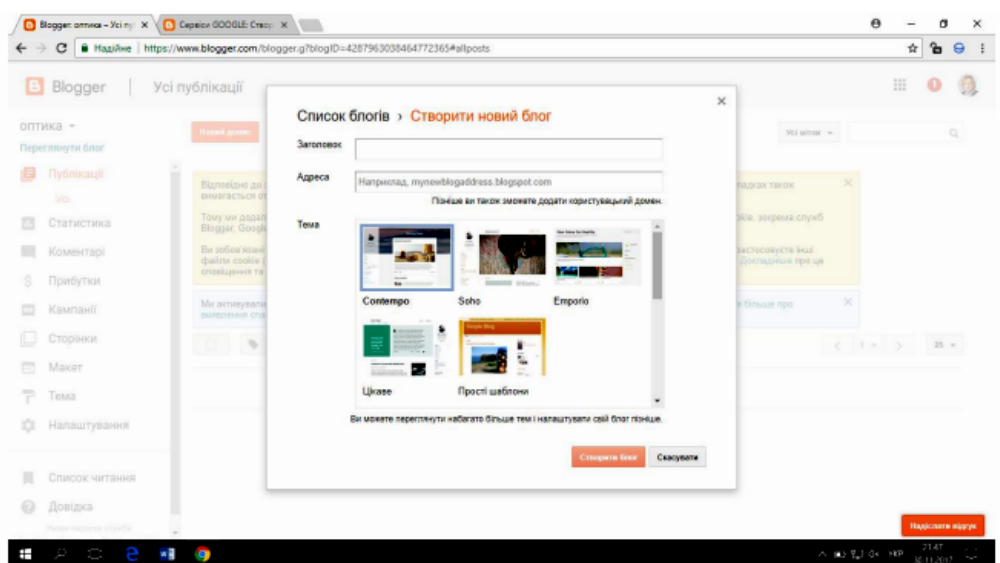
Blogger: оптика – Усі пу ×
Сервіси GOOGLE: Створ ×

Надійне | https://www.blogger.com/blogger.g?blogID=4287963038464772365#allposts

Blogger | Усі публікації

оптика
Переглянути блог

Новий допис

Публікації
Усі
Статистика
Коментарі
Прибутки
Кампанії
Сторінки
Макет
Тема
Налаштування

Список читання
Довідка

Відповідно до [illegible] вимагається от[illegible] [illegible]адках також
Тому ми додал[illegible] Blogger, Googl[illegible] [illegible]kie, зокрема служб
Ви зобов'язан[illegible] файли cookie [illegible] сповіщення та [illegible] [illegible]астосовуєте інші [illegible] Докладніше про це

Ми активувал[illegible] виявлення спа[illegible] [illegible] більше про

Усі мітки

1 25

Список блогів › Створити новий блог

Заголовок

Адреса
Наприклад, mynewblogaddress.blogspot.com
Пізніше ви також зможете додати користувацький домен.

Тема
Contempo
Soho
Emporio
Цікаве
Прості шаблони

Ви можете переглянути набагато більше тем і налаштувати свій блог пізніше.

Створити блог
Скасувати

Надіслати відгук

21:47
30.11.2017